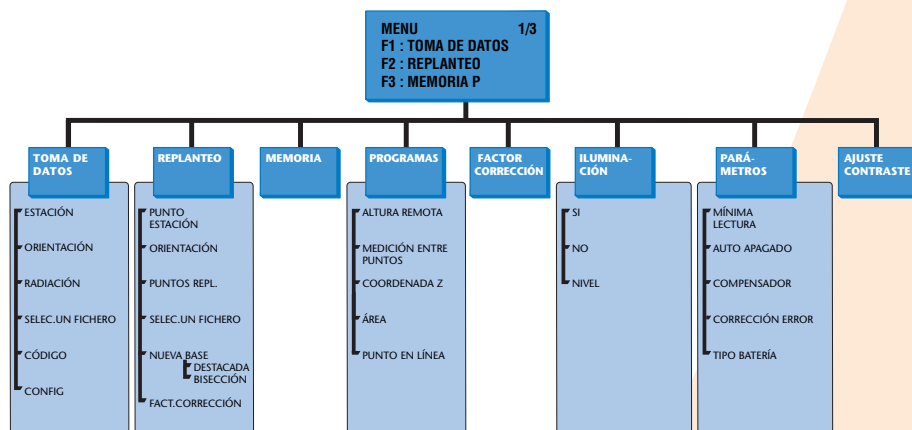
MENU 1/3
F1 : TOMA DE DATOS
F2 : REPLANTEO
F3 : MEMORIA P

TOMA DE DATOS
ESTACIÓN
ORIENTACIÓN
RADIACIÓN
SELEC.UN FICHERO
CÓDIGO
CONFIG

REPLANTEO
PUNTO ESTACIÓN
ORIENTACIÓN
PUNTOS REPL.
SELEC.UN FICHERO
NUEVA BASE
DESTACADA
BISECCIÓN
FACT.CORRECCIÓN

MEMORIA

PROGRAMAS
ALTURA REMOTA
MEDICIÓN ENTRE PUNTOS
COORDENADA Z
ÁREA
PUNTO EN LÍNEA

FACTOR CORRECCIÓN

ILUMINACIÓN
SI
NO
NIVEL

PARÁMETROS
MÍNIMA LECTURA
AUTO APAGADO
COMPENSADOR
CORRECCIÓN ERROR
TIPO BATERÍA

AJUSTE CONTRASTE